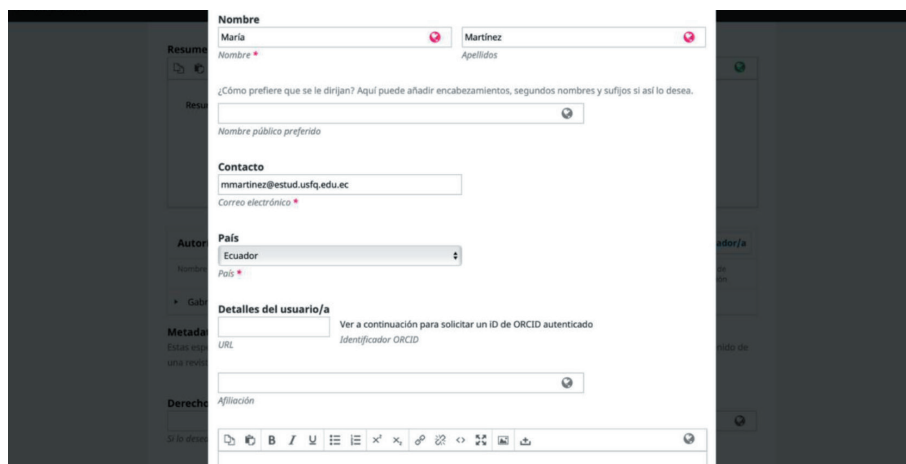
Resume
Resu
Autor
Nombre
Gabr
Metada
Estas esp
una revis
Derecho
Si lo dese

ador/a

nido de

Nombre
María
Nombre *
Martínez
Apellidos

¿Cómo prefiere que se le dirijan? Aquí puede añadir encabezamientos, segundos nombres y sufijos si así lo desea.

Nombre público preferido

Contacto
mmartinez@estud.usfq.edu.ec
Correo electrónico *

País
Ecuador
País *

Detalles del usuario/a
URL
Ver a continuación para solicitar un iD de ORCID autenticado
Identificador ORCID

Afiliación

B I U $x^2$ $x_2$